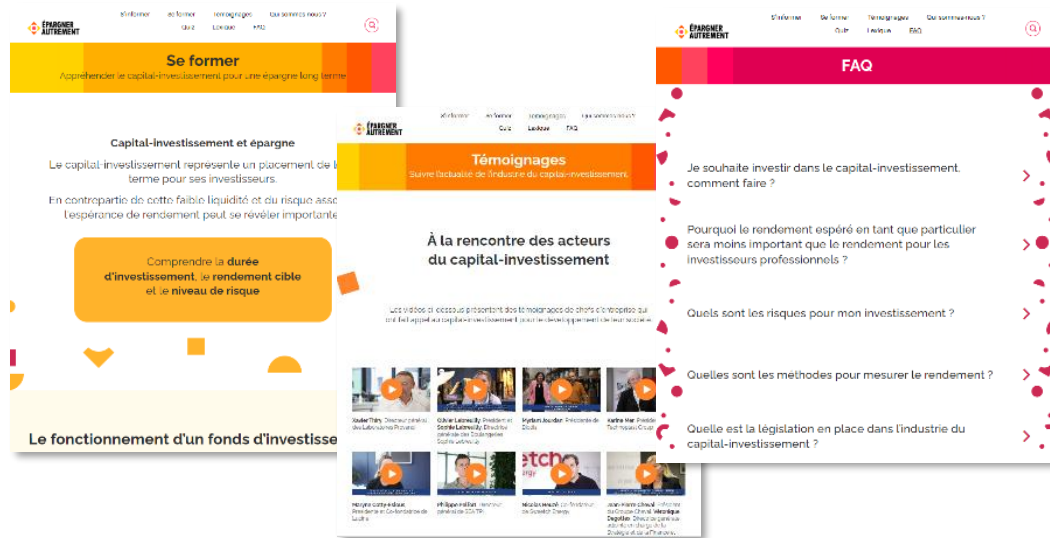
ÉPARGNER AUTREMENT

S'informer Se former Témoignages Qui sommes-nous ? Quiz Lexique FAQ

Se former

Appréhender le capital-investissement pour une épargne long terme

Capital-investissement et épargne

Le capital-investissement représente un placement de l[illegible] terme pour ses investisseurs.

En contrepartie de cette faible liquidité et du risque asso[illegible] l'espérance de rendement peut se révéler important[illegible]

Comprendre la durée d'investissement, le rendement cible et le niveau de risque

Le fonctionnement d'un fonds d'investiss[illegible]

ÉPARGNER AUTREMENT

S'informer Se former Témoignages Qui sommes-nous ? Quiz Lexique FAQ

Témoignages

Suivre l'actualité de l'industrie du capital-investissement

À la rencontre des acteurs du capital-investissement

Les vidéos ci-dessous présentent des témoignages de chefs d'entreprise qui ont fait appel au capital-investissement pour le développement de leur société.

Xavier Thiry, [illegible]

Olivier Latreille, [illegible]

Myriam Jourdan, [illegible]

Karine Mer, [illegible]

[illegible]

Philippe Hellot, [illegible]

Nicolas Houzé, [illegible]

Jean-Pierre Chevalier, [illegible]

ÉPARGNER AUTREMENT

S'informer Se former Témoignages Qui sommes-nous ? Quiz Lexique FAQ

FAQ

Je souhaite investir dans le capital-investissement, comment faire ?

Pourquoi le rendement espéré en tant que particulier sera moins important que le rendement pour les investisseurs professionnels ?

Quels sont les risques pour mon investissement ?

Quelles sont les méthodes pour mesurer le rendement ?

Quelle est la législation en place dans l'industrie du capital-investissement ?